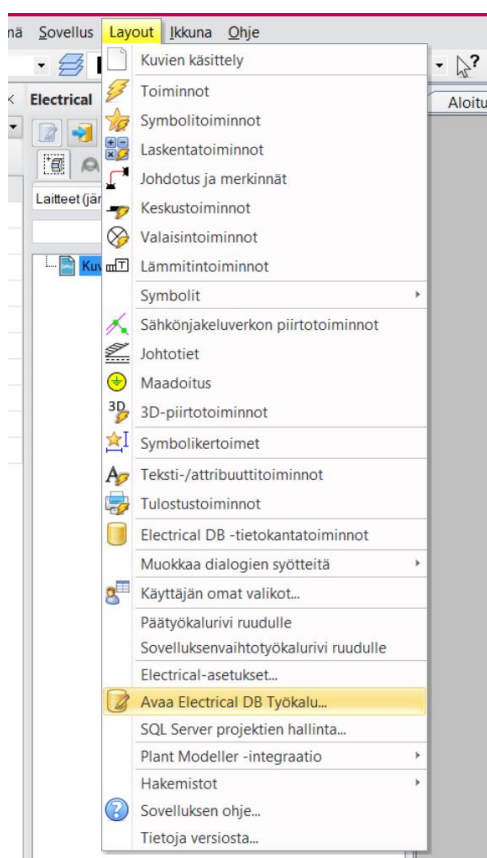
nä Sovellus Layout Ikkuna Ohje

Electrical

Laitteet (jär

Kuv

Aloitu

Kuvien käsittely
Toiminnot
Symbolitoiminnot
Laskentatoiminnot
Johdotus ja merkinnät
Keskustoiminnot
Valaisintoiminnot
Lämmitintoiminnot
Symbolit
Sähkönjakeluverkon piirtotoiminnot
Johtotiet
Maadoitus
3D-piirtotoiminnot
Symbolikertoimet
Teksti-/attribuuttitoiminnot
Tulostustoiminnot
Electrical DB -tietokantatoiminnot
Muokkaa dialogien syötteitä
Käyttäjän omat valikot...
Päätyökalurivi ruudulle
Sovelluksenvaihtotyökalurivi ruudulle
Electrical-asetukset...
Avaa Electrical DB Työkalu...
SQL Server projektien hallinta...
Plant Modeller -integraatio
Hakemistot
Sovelluksen ohje...
Tietoja versiosta...